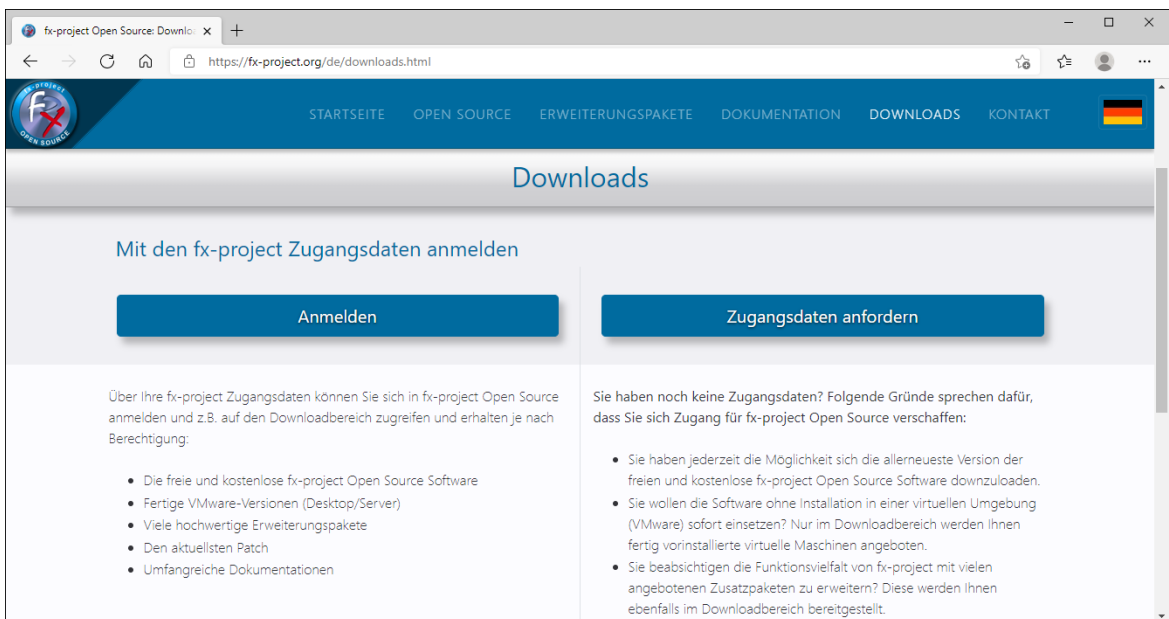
fx-project Open Source: Downlo ×
+
https://fx-project.org/de/downloads.html

fx-project
OPEN SOURCE

STARTSEITE OPEN SOURCE ERWEITERUNGSPAKETE DOKUMENTATION DOWNLOADS KONTAKT

Downloads

Mit den fx-project Zugangsdaten anmelden

Anmelden

Zugangsdaten anfordern

Über Ihre fx-project Zugangsdaten können Sie sich in fx-project Open Source anmelden und z.B. auf den Downloadbereich zugreifen und erhalten je nach Berechtigung:

- Die freie und kostenlose fx-project Open Source Software
- Fertige VMware-Versionen (Desktop/Server)
- Viele hochwertige Erweiterungspakete
- Den aktuellsten Patch
- Umfangreiche Dokumentationen

Sie haben noch keine Zugangsdaten? Folgende Gründe sprechen dafür, dass Sie sich Zugang für fx-project Open Source verschaffen:

- Sie haben jederzeit die Möglichkeit sich die allerneueste Version der freien und kostenlose fx-project Open Source Software downzuloaden.
- Sie wollen die Software ohne Installation in einer virtuellen Umgebung (VMware) sofort einsetzen? Nur im Downloadbereich werden Ihnen fertig vorinstallierte virtuelle Maschinen angeboten.
- Sie beabsichtigen die Funktionsvielfalt von fx-project mit vielen angebotenen Zusatzpaketen zu erweitern? Diese werden Ihnen ebenfalls im Downloadbereich bereitgestellt.